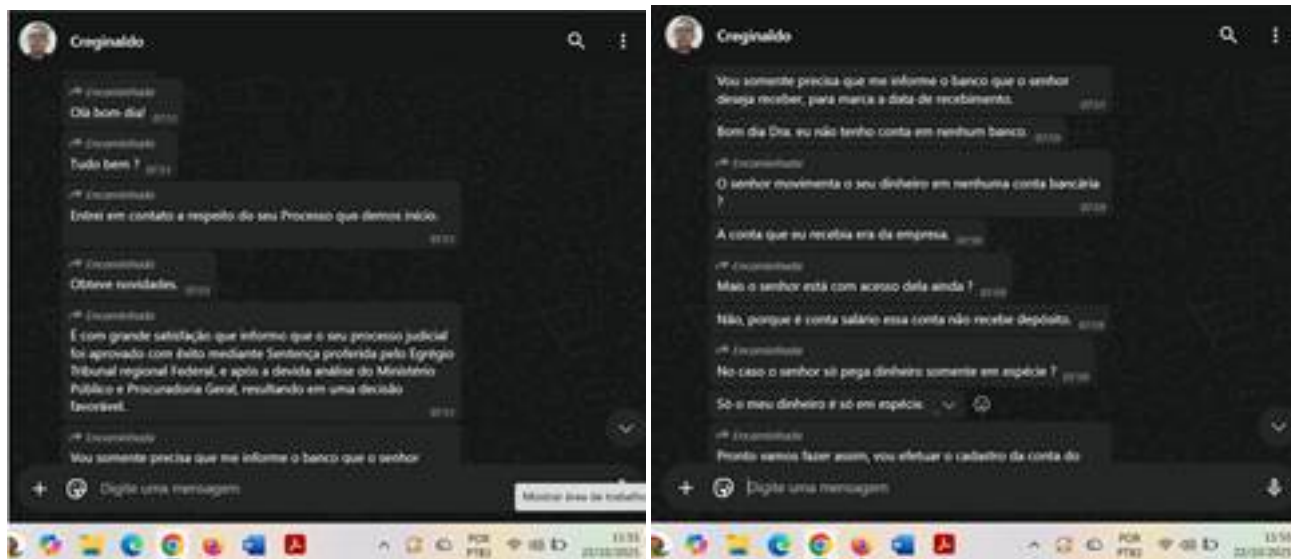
Creginaldo

Encaminhada
Olá bom dia! 07:53

Encaminhada
Tudo bem ? 07:53

Encaminhada
Entrei em contato a respeito do seu Processo que demos início. 07:53

Encaminhada
Obteve novidades. 07:53

Encaminhada
É com grande satisfação que informo que o seu processo judicial foi aprovado com êxito mediante Sentença proferida pelo Egrégio Tribunal regional Federal, e após a devida análise do Ministério Público e Procuradoria Geral, resultando em uma decisão favorável. 07:53

Encaminhada
Vou somente precisa que me informe o banco que o senhor

Digite uma mensagem

Mostrar área de trabalho

POR PTB2 13:55 22/10/2025

Creginaldo

Vou somente precisa que me informe o banco que o senhor deseja receber, para marca a data de recebimento. 07:53

Bom dia Dra. eu não tenho conta em nenhum banco. 07:55

Encaminhada
O senhor movimenta o seu dinheiro em nenhuma conta bancária ? 07:59

A conta que eu recebia era da empresa. 07:59

Encaminhada
Mais o senhor está com acesso dela ainda ? 07:59

Não, porque é conta salário essa conta não recebe depósito. 07:59

Encaminhada
No caso o senhor só pega dinheiro somente em espécie ? 07:59

Só o meu dinheiro é só em espécie.

Encaminhada
Pronto vamos fazer assim, vou efetuar o cadastro da conta do

Digite uma mensagem

POR PTB2 13:56 22/10/2025